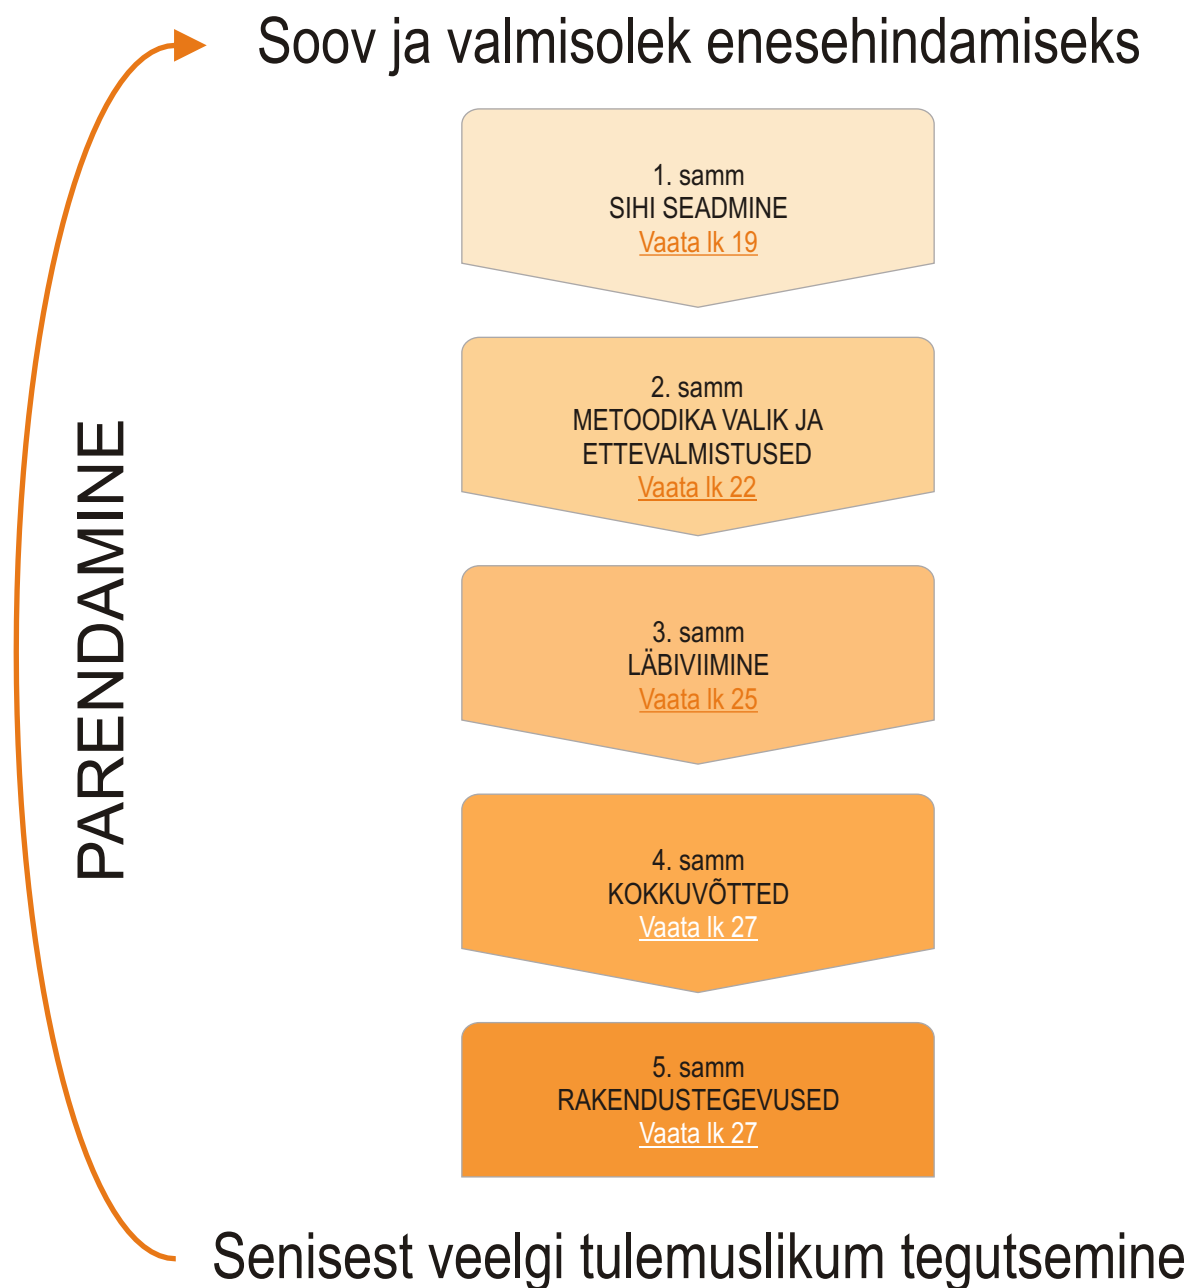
Soov ja valmisolek enesehindamiseks

PARENDAMINE

1. samm
SIHI SEADMINE
Vaata lk 19

2. samm
METOODIKA VALIK JA ETTEVALMISTUSED
Vaata lk 22

3. samm
LÄBIVIIMINE
Vaata lk 25

4. samm
KOKKUVÕTTED
Vaata lk 27

5. samm
RAKENDUSTEGEVUSED
Vaata lk 27

Senisest veelgi tulemuslikum tegutsemine